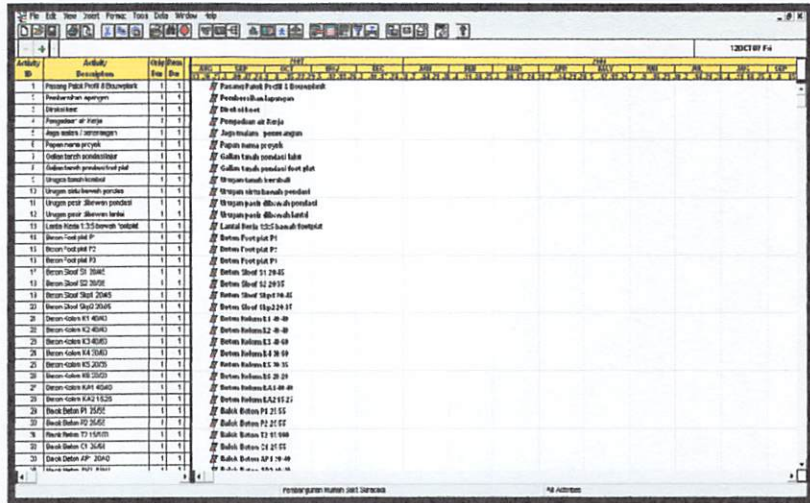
File Edit View Insert Format Tools Data Window Help

120CT07 F4

| Activity ID | Activity Description | Orig Dur | Rem Dur |
|---|---|---|---|
| 1 | Pasang Patok Profil & Bouwplank | 1 | 1 |
| 2 | Pembersihan lapangan | 1 | 1 |
| 3 | Direksi keet | 1 | 1 |
| 4 | Pengadaan air kerja | 1 | 1 |
| 5 | Jaga malam / penerangan | 1 | 1 |
| 6 | Papan nama proyek | 1 | 1 |
| 7 | Galian tanah pondasi batur | 1 | 1 |
| 8 | Galian tanah pondasi foot plat | 1 | 1 |
| 9 | Urugan tanah kembali | 1 | 1 |
| 10 | Urugan sirtu bawah pondasi | 1 | 1 |
| 11 | Urugan pasir dibawah pondasi | 1 | 1 |
| 12 | Urugan pasir dibawah lantai | 1 | 1 |
| 13 | Lantai Kerja 1:3:5 bawah footplat | 1 | 1 |
| 14 | Beton Foot plat P1 | 1 | 1 |
| 15 | Beton Foot plat P2 | 1 | 1 |
| 16 | Beton Foot plat P3 | 1 | 1 |
| 17 | Beton Sloof S1 20/45 | 1 | 1 |
| 18 | Beton Sloof S2 20/35 | 1 | 1 |
| 19 | Beton Sloof Skp1 20/45 | 1 | 1 |
| 20 | Beton Sloof Skp2 20/35 | 1 | 1 |
| 21 | Beton Kolom K1 40/40 | 1 | 1 |
| 22 | Beton Kolom K2 40/40 | 1 | 1 |
| 23 | Beton Kolom K3 40/60 | 1 | 1 |
| 24 | Beton Kolom K4 30/60 | 1 | 1 |
| 25 | Beton Kolom K5 20/35 | 1 | 1 |
| 26 | Beton Kolom K6 20/20 | 1 | 1 |
| 27 | Beton Kolom KA1 40/40 | 1 | 1 |
| 28 | Beton Kolom KA2 15/25 | 1 | 1 |
| 29 | Balok Beton P1 25/55 | 1 | 1 |
| 30 | Balok Beton P2 25/55 | 1 | 1 |
| 31 | Balok Beton T2 15/100 | 1 | 1 |
| 32 | Balok Beton C1 20/55 | 1 | 1 |
| 33 | Balok Beton AP 20/40 | 1 | 1 |

2007 2008

Pembangunan Rumah Sakit Surabaya
All Activities